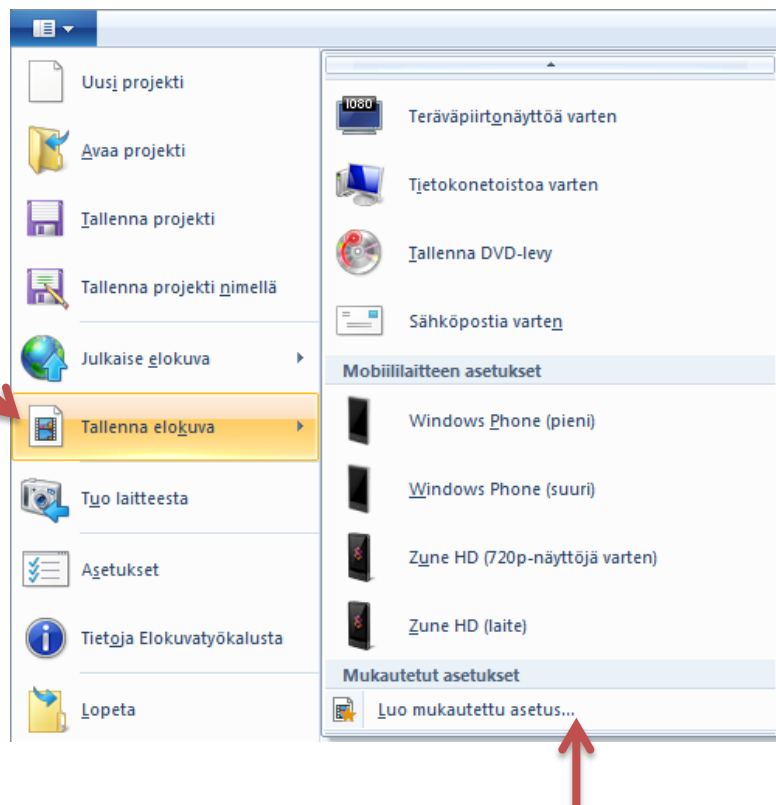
Uusi projekti

Avaa projekti

Tallenna projekti

Tallenna projekti nimellä

Julkaise elokuva

Tallenna elokuva

Tuo laitteesta

Asetukset

Tietoja Elokuvatyökalusta

Lopeta

1080

Teräväpiirtonäyttöä varten

Tietokonetoistoa varten

Tallenna DVD-levy

Sähköpostia varten

Mobiililaitteen asetukset

Windows Phone (pieni)

Windows Phone (suuri)

Zune HD (720p-näyttöjä varten)

Zune HD (laite)

Mukautetut asetukset

Luo mukautettu asetus...